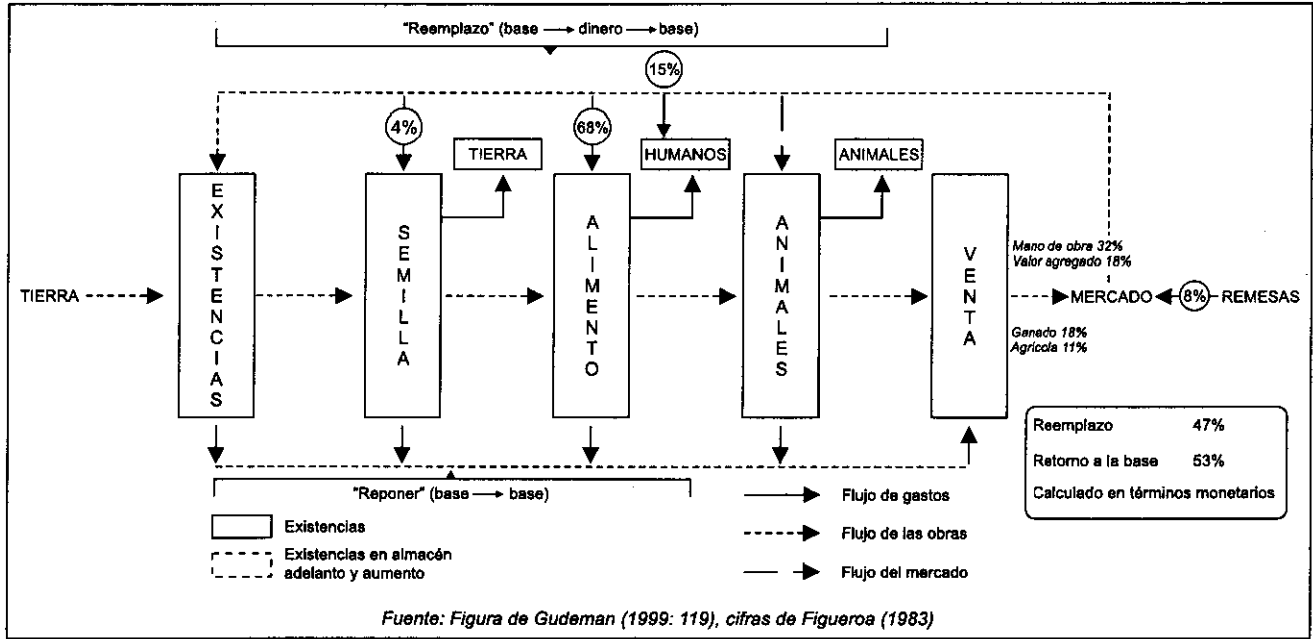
"Reemplazo" (base ⟶ dinero ⟶ base)

15%

4%

68%

TIERRA

HUMANOS

ANIMALES

EXISTENCIAS

SEMILLA

ALIMENTO

ANIMALES

VENTA

TIERRA

Mano de obra 32%
Valor agregado 18%

MERCADO

8%

REMESAS

Ganado 18%
Agrícola 11%

| Reemplazo | 47% |
|---|---|
| Retorno a la base | 53% |
| Calculado en términos monetarios | |

"Reponer" (base ⟶ base)

Existencias

Existencias en almacén adelanto y aumento

Flujo de gastos

Flujo de las obras

Flujo del mercado

Fuente: Figura de Gudeman (1999: 119), cifras de Figueroa (1983)